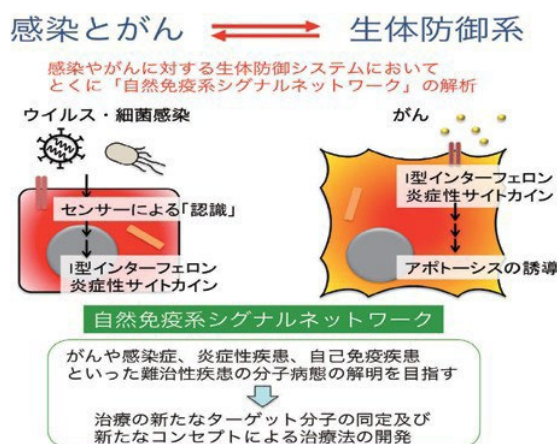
感染とがん　生体防御系

感染やがんに対する生体防御システムにおいて
とくに「自然免疫系シグナルネットワーク」の解析

ウイルス・細菌感染

センサーによる「認識」

I型インターフェロン
炎症性サイトカイン

がん

I型インターフェロン
炎症性サイトカイン

アポトーシスの誘導

自然免疫系シグナルネットワーク

がんや感染症、炎症性疾患、自己免疫疾患
といった難治性疾患の分子病態の解明を目指す

治療の新たなターゲット分子の同定及び
新たなコンセプトによる治療法の開発